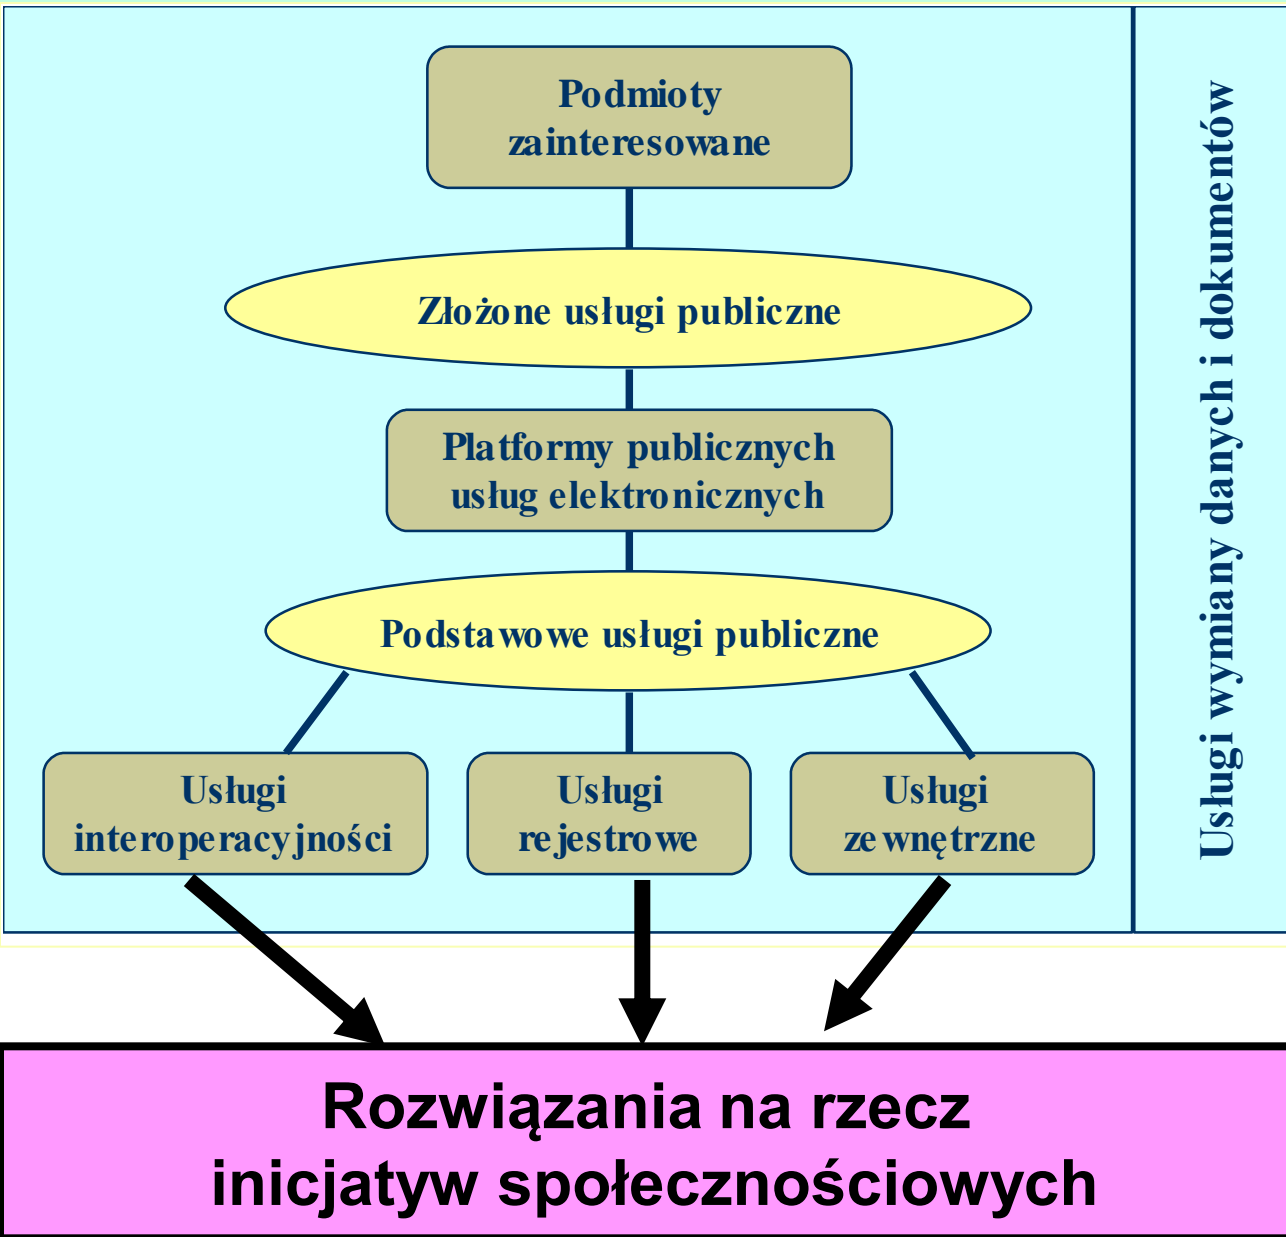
Podmioty zainteresowane

Złożone usługi publiczne

Platformy publicznych usług elektronicznych

Podstawowe usługi publiczne

Usługi interoperacyjności

Usługi rejestrowe

Usługi zewnętrzne

Usługi wymiany danych i dokumentów

Rozwiązania na rzecz inicjatyw społecznościowych